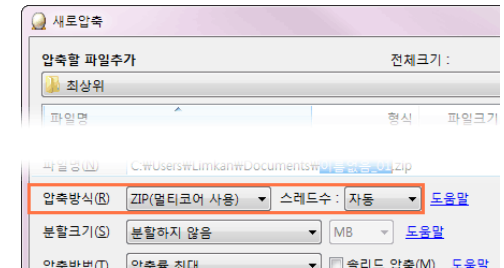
새로압축

압축할 파일추가

전체크기 :

최상위

파일명

형식

파일크기

파일명(N)

C:\Users\Limkan\Documents\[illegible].zip

압축방식(R)

ZIP(멀티코어 사용)

스레드수 :

자동

도움말

분할크기(S)

분할하지 않음

MB

도움말

압축방법(M)

압축률 최대

솔리드 압축(M)

도움말